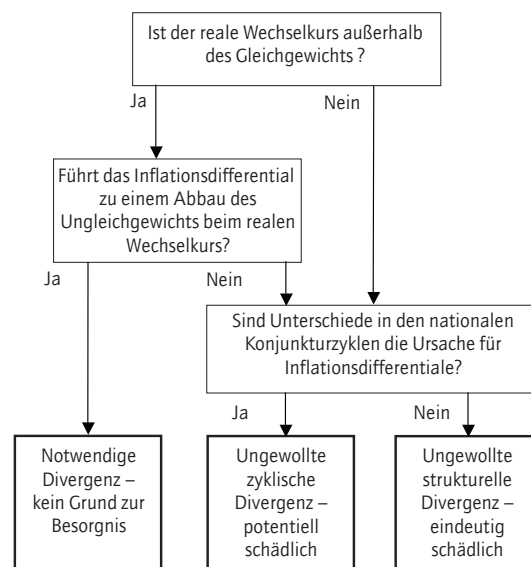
Ist der reale Wechselkurs außerhalb des Gleichgewichts ?

Ja

Nein

Führt das Inflationsdifferential zu einem Abbau des Ungleichgewichts beim realen Wechselkurs?

Ja

Nein

Sind Unterschiede in den nationalen Konjunkturzyklen die Ursache für Inflationsdifferentiale?

Ja

Nein

Notwendige Divergenz – kein Grund zur Besorgnis

Ungewollte zyklische Divergenz – potentiell schädlich

Ungewollte strukturelle Divergenz – eindeutig schädlich